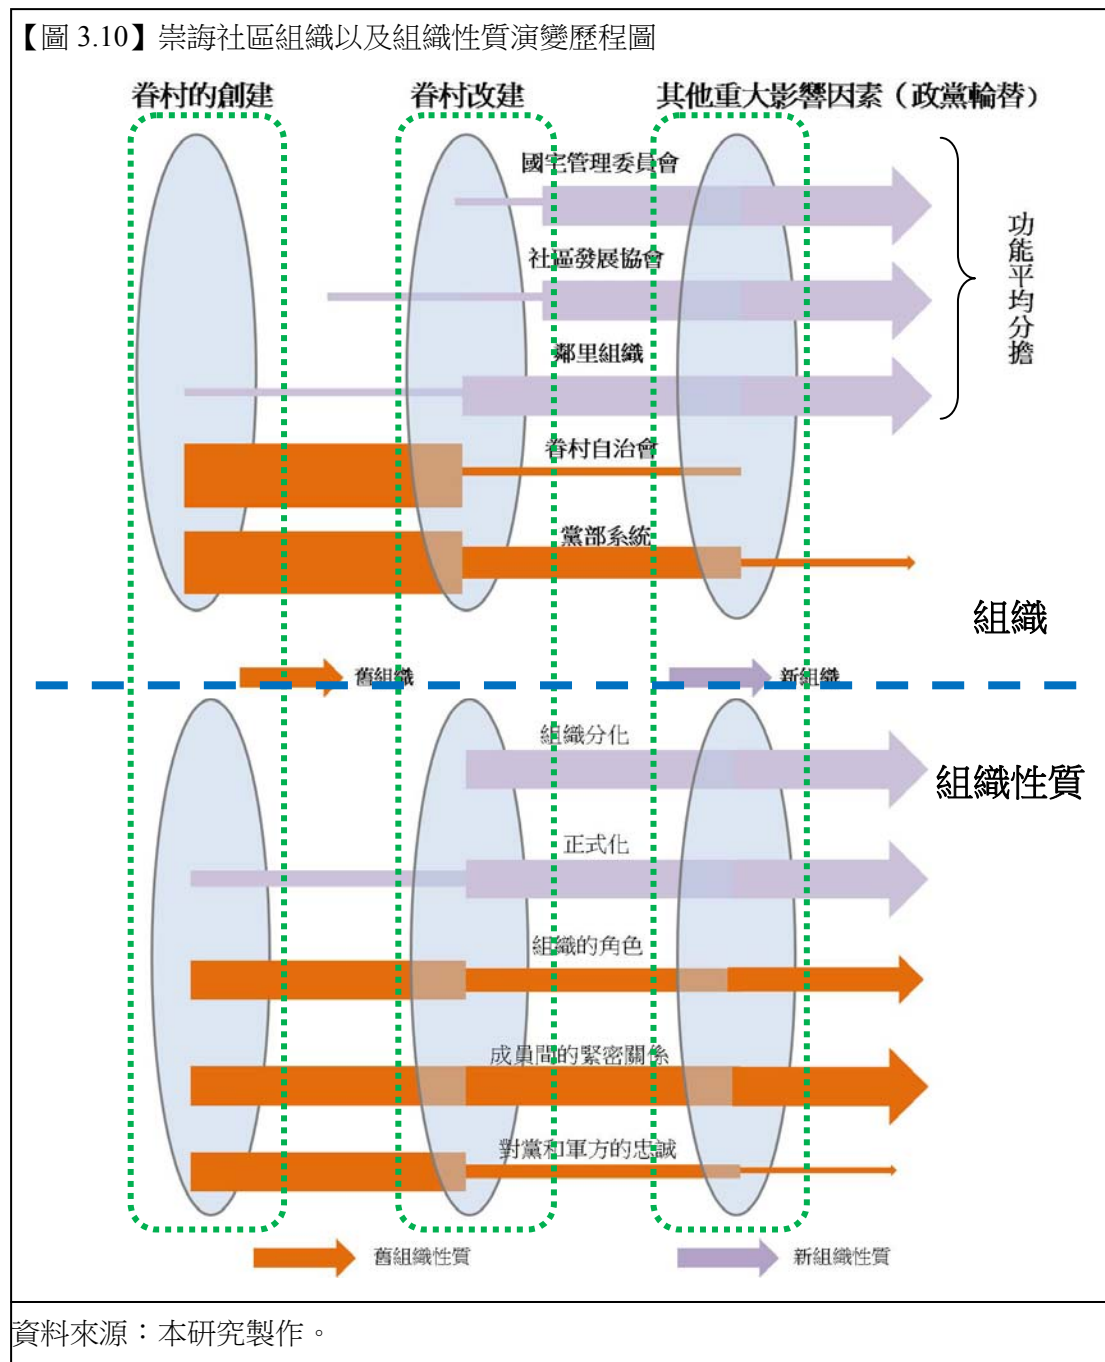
【圖 3.10】崇誨社區組織以及組織性質演變歷程圖

眷村的創建

眷村改建

其他重大影響因素（政黨輪替）

國宅管理委員會

社區發展協會

鄰里組織

眷村自治會

黨部系統

功能平均分擔

組織

舊組織

新組織

組織分化

正式化

組織的角色

成員間的緊密關係

對黨和軍方的忠誠

組織性質

舊組織性質

新組織性質

資料來源：本研究製作。